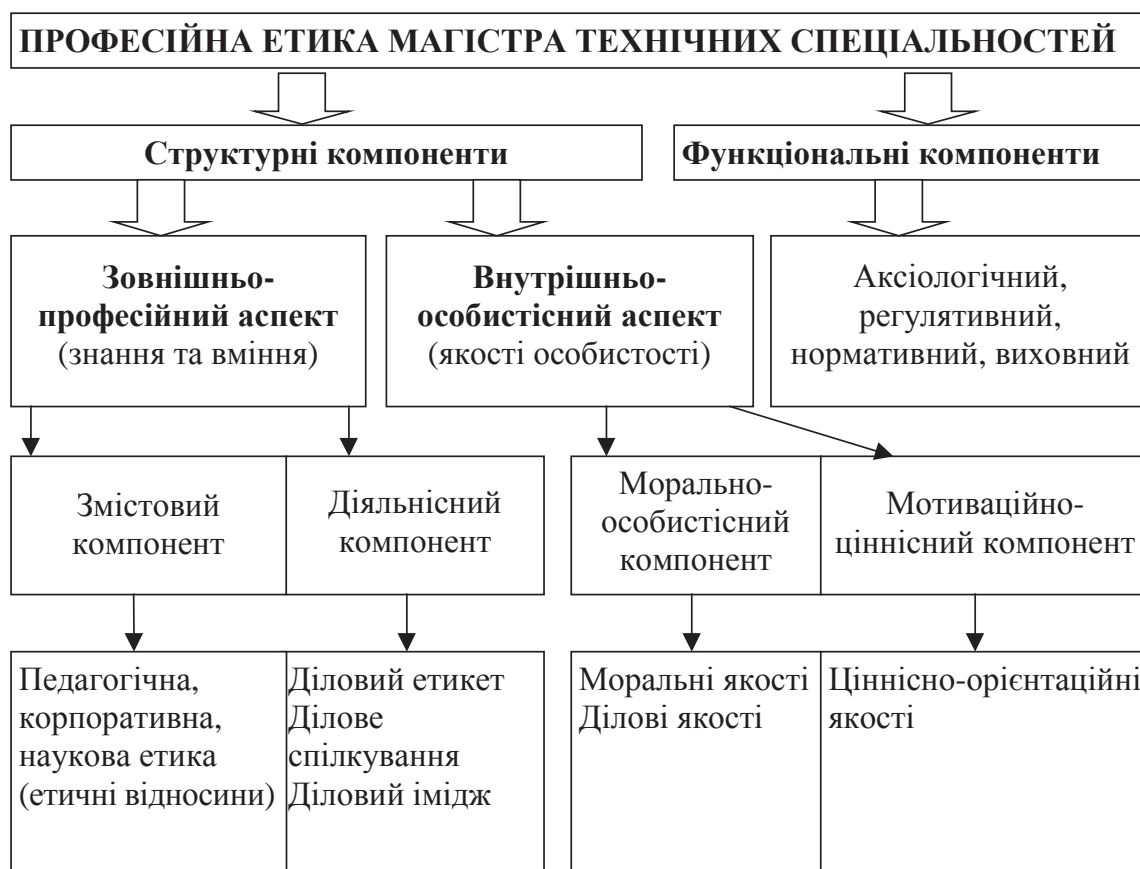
ПРОФЕСІЙНА ЕТИКА МАГІСТРА ТЕХНІЧНИХ СПЕЦІАЛЬНОСТЕЙ

Структурні компоненти

Функціональні компоненти

Зовнішньо-професійний аспект (знання та вміння)

Внутрішньо-особистісний аспект (якості особистості)

Аксіологічний, регулятивний, нормативний, виховний

Змістовий компонент

Діяльнісний компонент

Морально-особистісний компонент

Мотиваційно-ціннісний компонент

Педагогічна, корпоративна, наукова етика (етичні відносини)

Діловий етикет
Ділове спілкування
Діловий імідж

Моральні якості
Ділові якості

Ціннісно-орієнтаційні якості